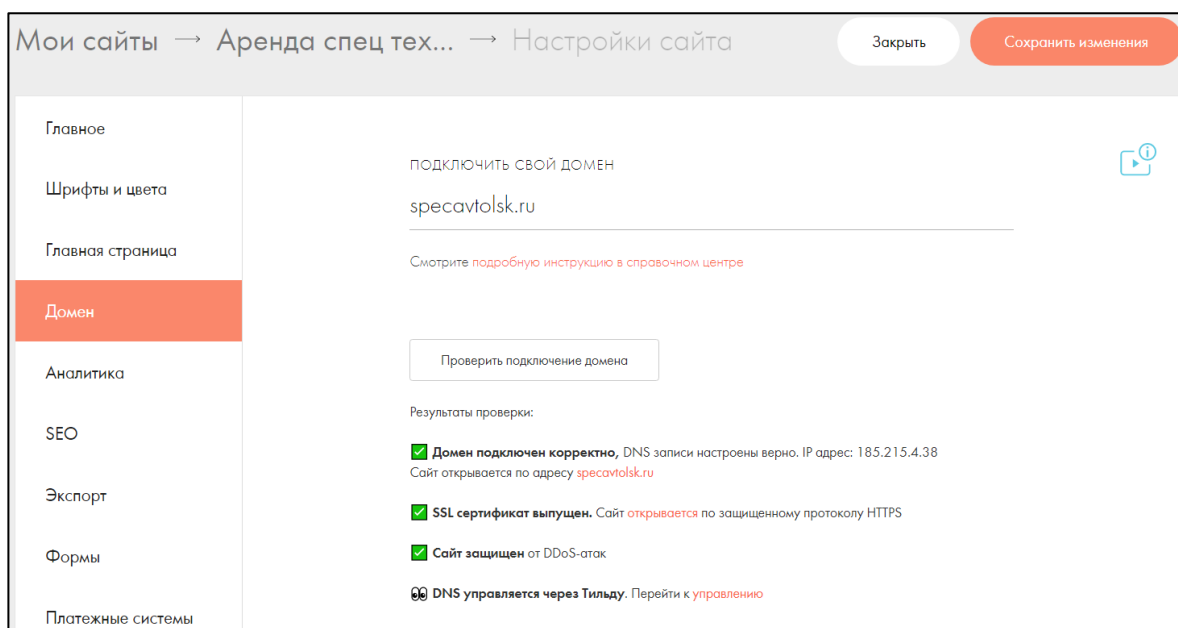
Мои сайты → Аренда спец тех... → Настройки сайта

Закрыть

Сохранить изменения

Главное

Шрифты и цвета

Главная страница

Домен

Аналитика

SEO

Экспорт

Формы

Платежные системы

ПОДКЛЮЧИТЬ СВОЙ ДОМЕН

specavtolsk.ru

Смотрите подробную инструкцию в справочном центре

Проверить подключение домена

Результаты проверки:

✅ Домен подключен корректно, DNS записи настроены верно. IP адрес: 185.215.4.38
Сайт открывается по адресу specavtolsk.ru

✅ SSL сертификат выпущен. Сайт открывается по защищенному протоколу HTTPS

✅ Сайт защищен от DDoS-атак

👀 DNS управляется через Тильду. Перейти к управлению